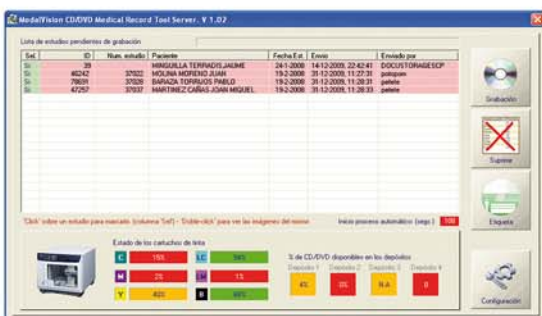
ModalVision CD/DVD Medical Record Tool Server. V 1.02

Lista de estudios pendientes de grabación

| Sel. | ID | Num. estudio | Paciente | Fecha Est. | Envio | Enviado por |
|---|---|---|---|---|---|---|
| Si | 39 | | MINGUILLA TERRADIS JAUME | 24-1-2008 | 14-12-2009, 22:42:41 | DOCUSTORAGESCP |
| Si | 46242 | 37922 | MOLINA MORENO JUAN | 19-2-2008 | 31-12-2009, 11:27:31 | polopam |
| Si | 79695 | 37926 | BARAZA TORRIJOS PABLO | 19-2-2008 | 31-12-2009, 11:28:31 | patete |
| Si | 47257 | 37937 | MARTINEZ CAÑAS JOAN MIQUEL | 19-2-2008 | 31-12-2009, 11:28:33 | patete |

Grabación

Suprimir

Etiqueta

'Click' sobre un estudio para marcarlo (columna 'Sel') - 'Doble-click' para ver las imágenes del mismo.

Inicio proceso automático (segs.) 100

Estado de los cartuchos de tinta

C 155 LC 565
M 25 LM 15
Y 400 B 665

% de CD/DVD disponibles en los depósitos

Depósito 1 Depósito 2 Depósito 3 Depósito 4
45 0% N.A. 0

Configuración